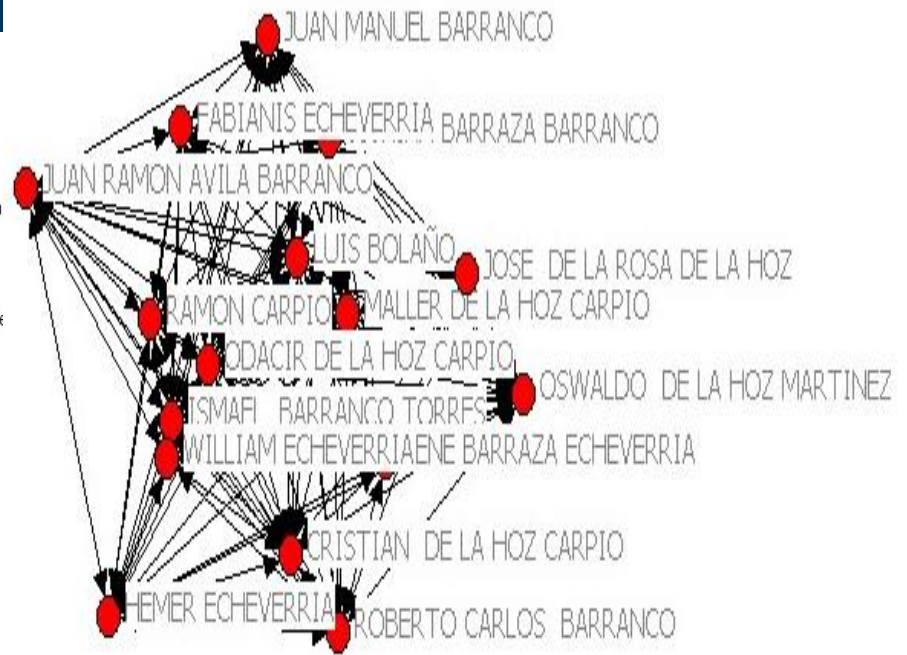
JUAN MANUEL BARRANCO

FABIANIS ECHEVERRIA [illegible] BARRAZA BARRANCO

JUAN RAMON AVILA BARRANCO

LUIS BOLAÑO

JOSE DE LA ROSA DE LA HOZ

RAMON CARPIO

MALLER DE LA HOZ CARPIO

ODACIR DE LA HOZ CARPIO

OSWALDO DE LA HOZ MARTINEZ

ISMAEL BARRANCO TORRES

WILLIAM ECHEVERRIAENE BARRAZA ECHEVERRIA

CRISTIAN DE LA HOZ CARPIO

HEMER ECHEVERRIA

ROBERTO CARLOS BARRANCO